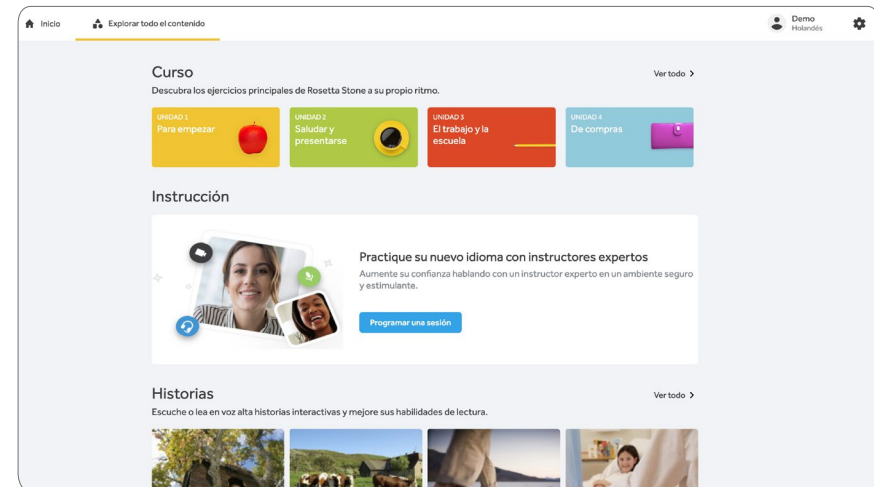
Inicio
Explorar todo el contenido
Demo
Holandés

Curso
Ver todo >
Descubra los ejercicios principales de Rosetta Stone a su propio ritmo.

UNIDAD 1
Para empezar

UNIDAD 2
Saludar y presentarse

UNIDAD 3
El trabajo y la escuela

UNIDAD 4
De compras

Instrucción

Practique su nuevo idioma con instructores expertos
Aumente su confianza hablando con un instructor experto en un ambiente seguro y estimulante.
Programar una sesión

Historias
Ver todo >
Escuche o lea en voz alta historias interactivas y mejore sus habilidades de lectura.